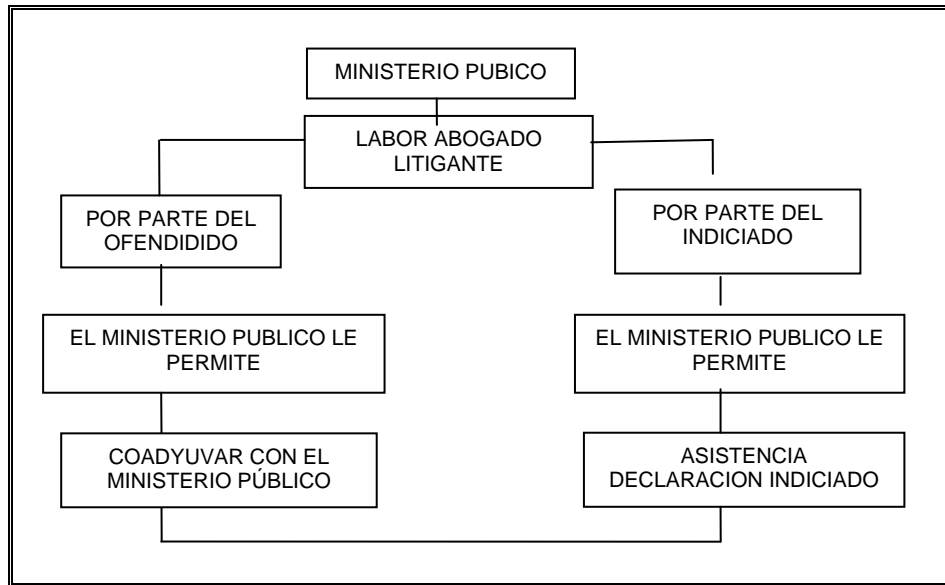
MINISTERIO PUBICO

LABOR ABOGADO LITIGANTE

POR PARTE DEL OFENDIDIDO

POR PARTE DEL INDICIADO

EL MINISTERIO PUBLICO LE PERMITE

EL MINISTERIO PUBLICO LE PERMITE

COADYUVAR CON EL MINISTERIO PÚBLICO

ASISTENCIA DECLARACION INDICIADO